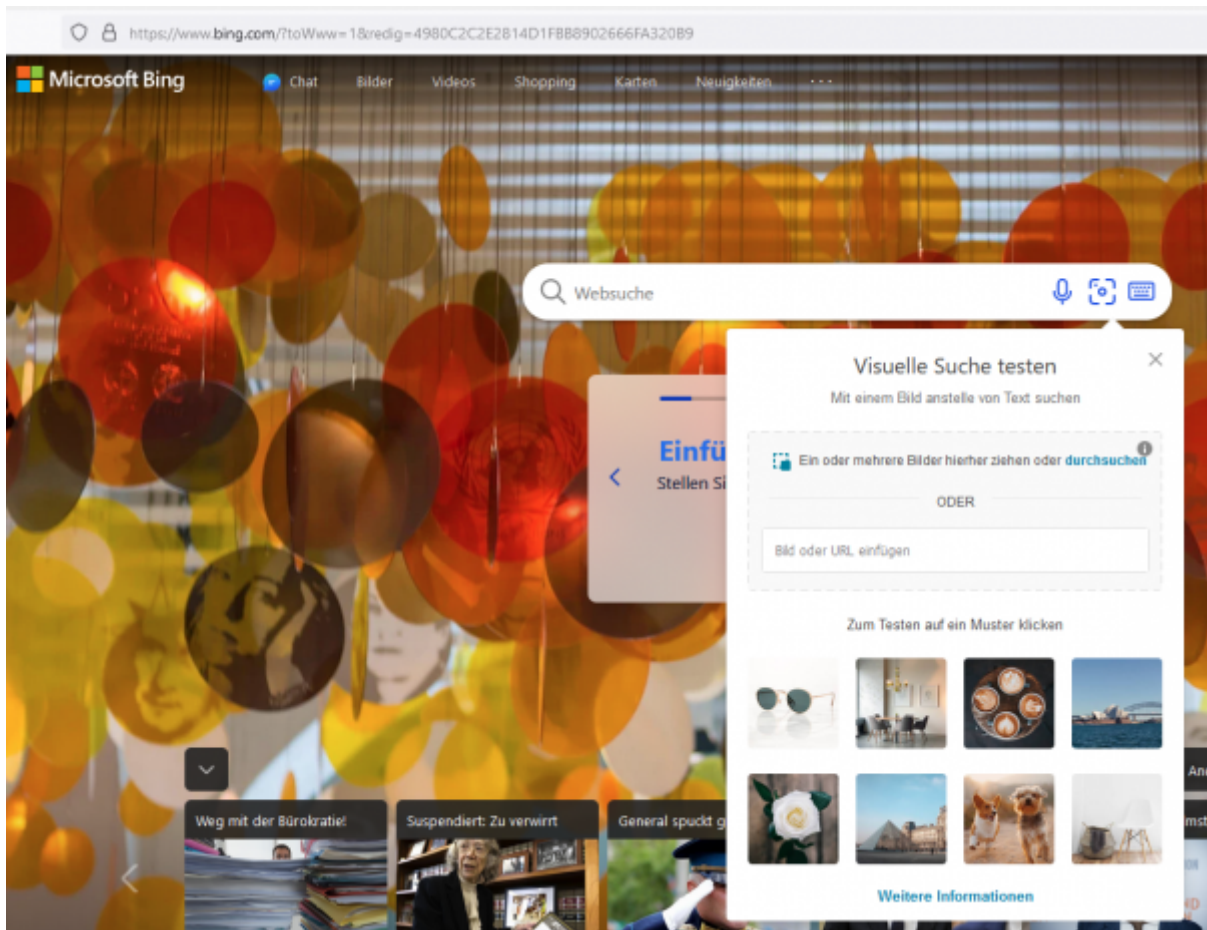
https://www.bing.com/?toWww=1&redig=4980C2C2E2814D1FBB8902666FA320B9

Microsoft Bing

Chat Bilder Videos Shopping Karten Neuigkeiten ···

Websuche

Einfü
Stellen Si

Visuelle Suche testen
Mit einem Bild anstelle von Text suchen

Ein oder mehrere Bilder hierher ziehen oder durchsuchen

ODER

Bild oder URL einfügen

Zum Testen auf ein Muster klicken

Weitere Informationen

Weg mit der Bürokratie!
Suspendiert: Zu verwirrt
General spuckt g
An
mst